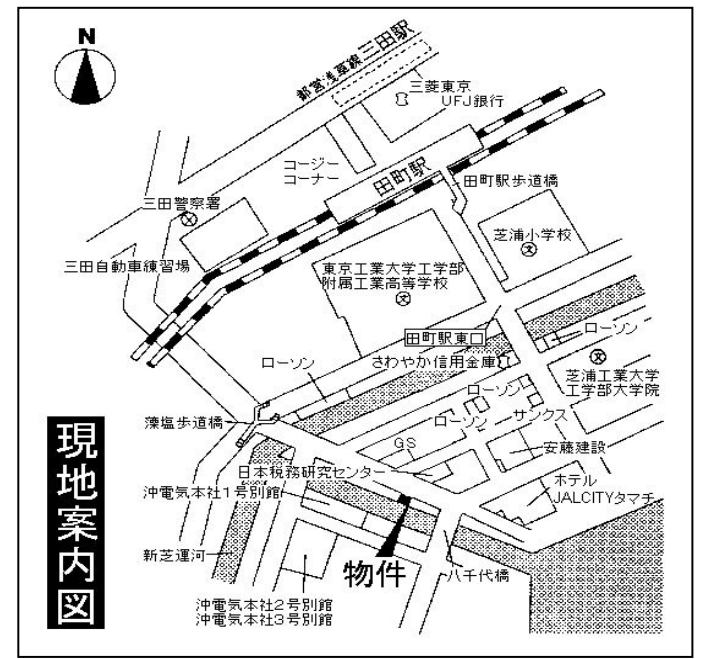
N

都営浅草線三田駅

三菱東京 UFJ銀行

コージー コーナー

田町駅

田町駅歩道橋

三田警察署

芝浦小学校

三田自動車練習場

東京工業大学工学部 附属工業高等学校

田町駅東口

ローソン

さわやか信用金庫

ローソン

芝浦工業大学 工学部大学院

ローソン

ローソン

サンクス

藻塩歩道橋

GS

安藤建設

日本税務研究センター

ホテル JALCITYタマチ

沖電気本社1号別館

新芝運河

物件

八千代橋

沖電気本社2号別館
沖電気本社3号別館

現地案内図